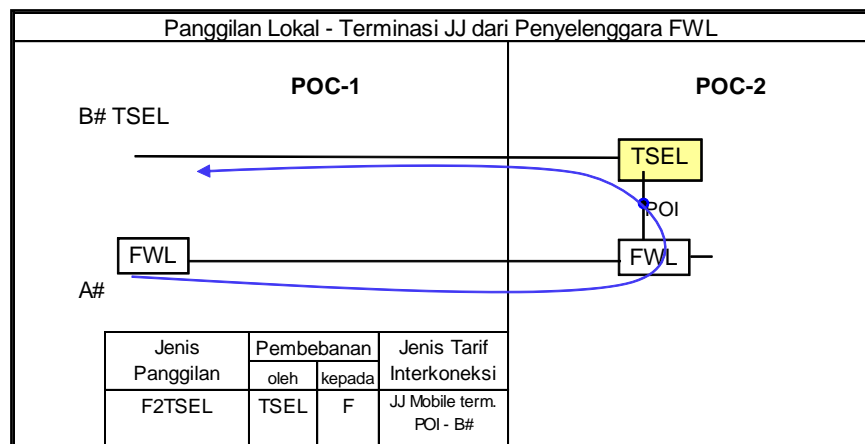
Panggilan Lokal - Terminasi JJ dari Penyelenggara FWL

POC-1

POC-2

B# TSEL

TSEL

POI

FWL

FWL

A#

| Jenis Panggilan | Pembebanan oleh | Pembebanan kepada | Jenis Tarif Interkoneksi |
|---|---|---|---|
| F2TSEL | TSEL | F | JJ Mobile term. POI - B# |